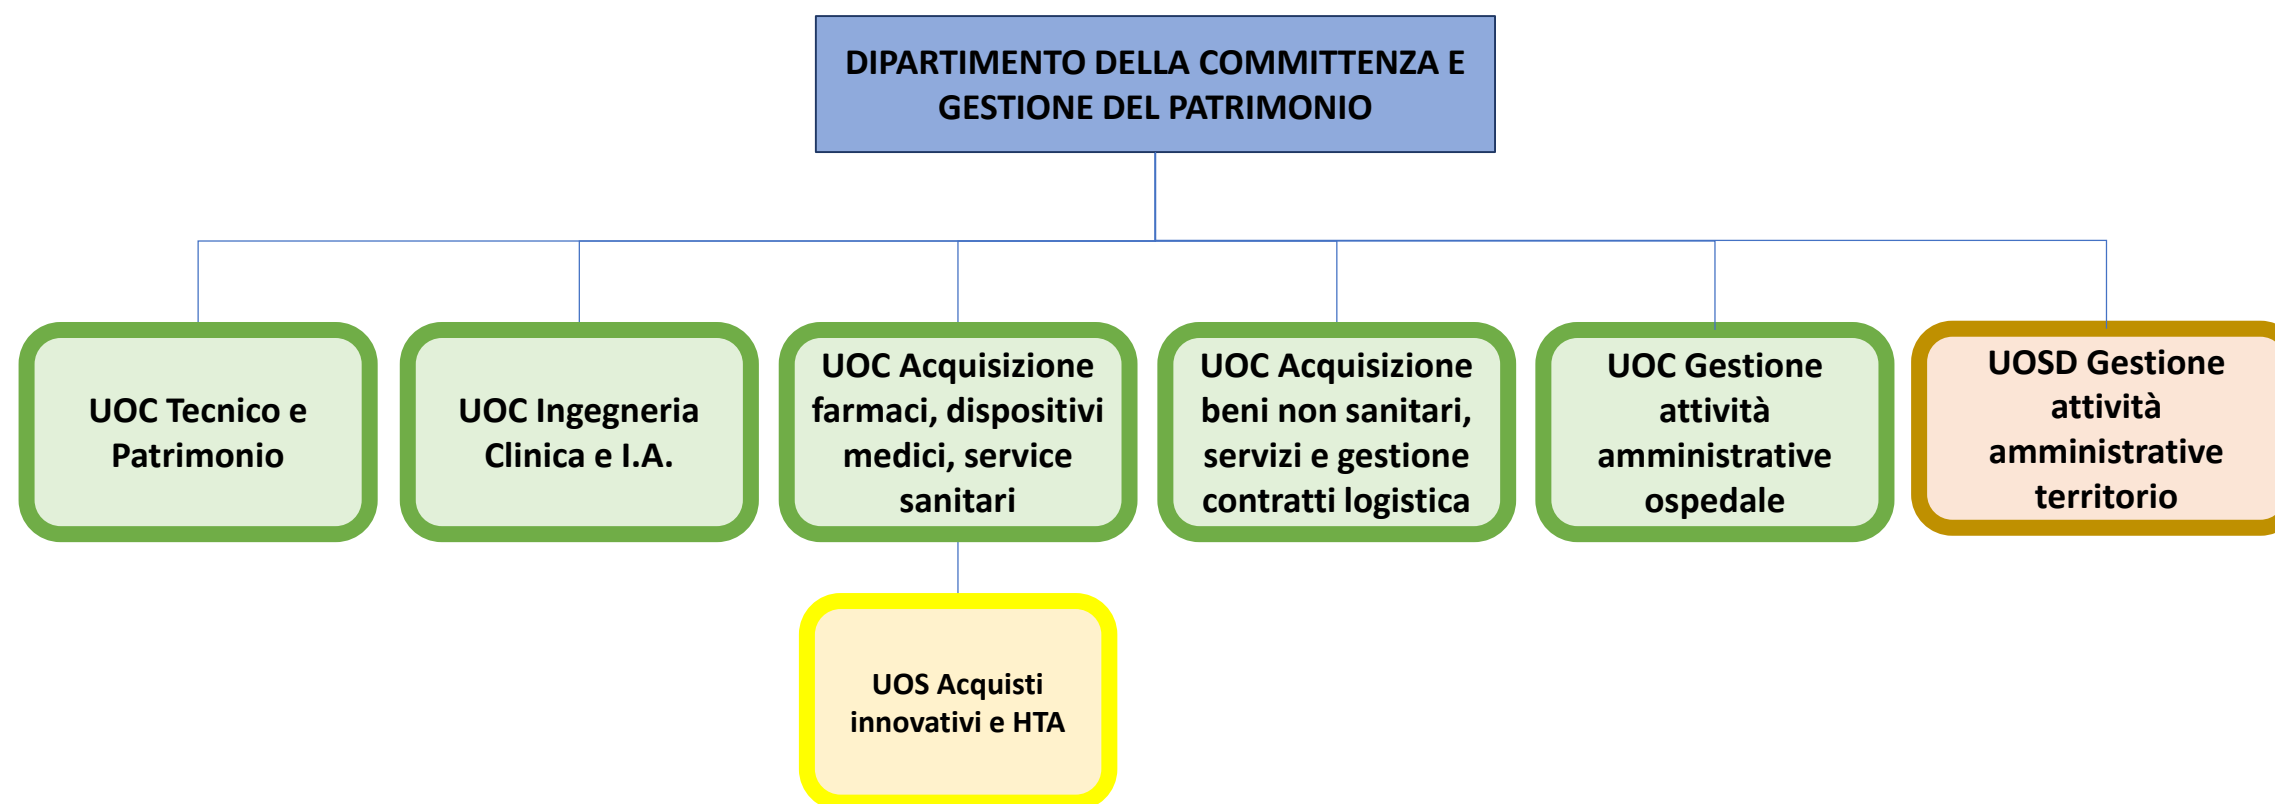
DIPARTIMENTO DELLA COMMITTENZA E GESTIONE DEL PATRIMONIO

UOC Tecnico e Patrimonio

UOC Ingegneria Clinica e I.A.

UOC Acquisizione farmaci, dispositivi medici, service sanitari

UOC Acquisizione beni non sanitari, servizi e gestione contratti logistica

UOC Gestione attività amministrative ospedale

UOSD Gestione attività amministrative territorio

UOS Acquisti innovativi e HTA